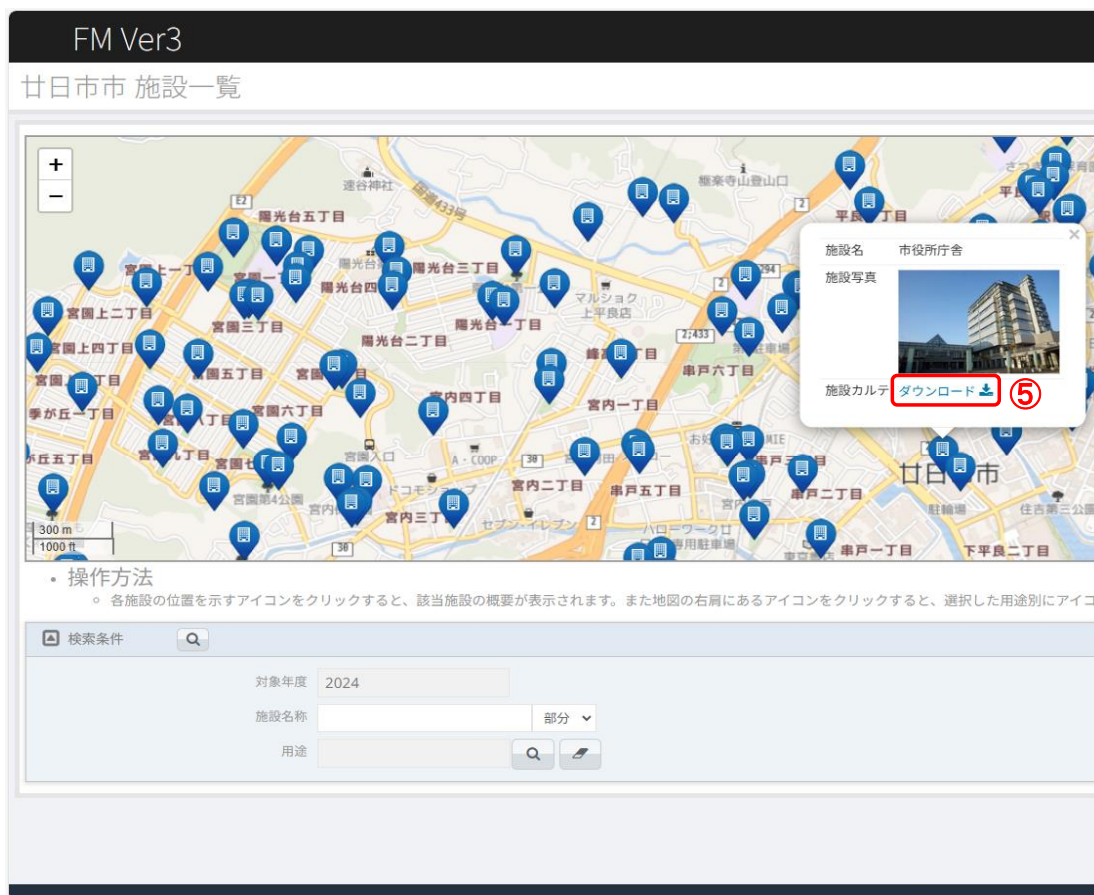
FM Ver3

廿日市市 施設一覧

+
−

速谷神社
陽光台五丁目
宮園上一丁目
宮園上二丁目
宮園上四丁目
宮園四丁目
宮園三丁目
宮園五丁目
宮園六丁目
宮園七丁目
季が丘一丁目
が丘五丁目
陽光台四丁目
陽光台三丁目
陽光台二丁目
陽光台一丁目
マルショク 上平良店
宮内四丁目
宮内二丁目
宮内三丁目
宮内一丁目
串戸五丁目
串戸六丁目
串戸二丁目
串戸一丁目
平良二丁目
平良一丁目
下平良二丁目
廿日市
極楽寺山登山口
宮園第4公園
宮園入口
A・COOP
ドコモショップ
セブン-イレブン
ハローワーク
住吉第三公園
駐輪場
300 m
1000 ft

施設名 市役所庁舎
施設写真
施設カルテ ダウンロード
⑤

• 操作方法
○ 各施設の位置を示すアイコンをクリックすると、該当施設の概要が表示されます。また地図の右肩にあるアイコンをクリックすると、選択した用途別にアイコ

検索条件
対象年度 2024
施設名称 部分
用途